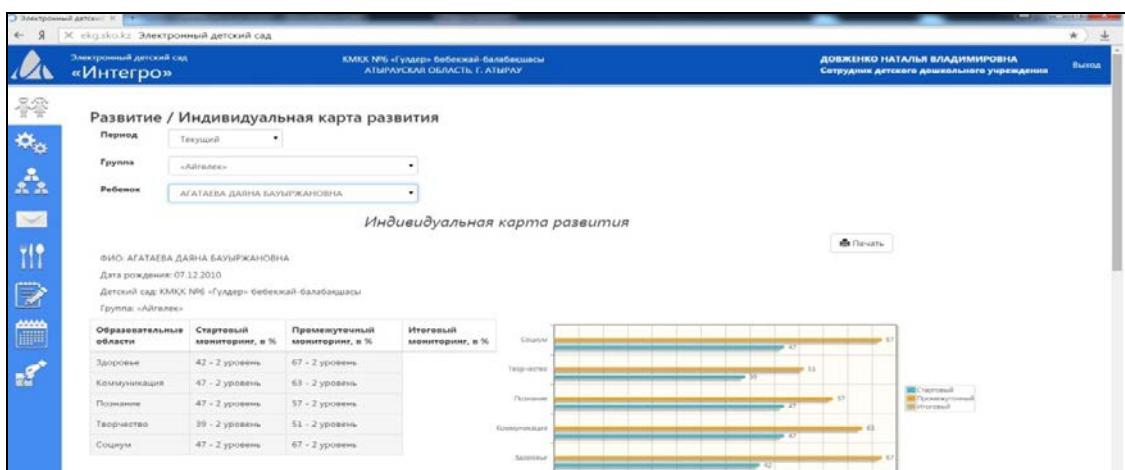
Электронный детский

ekg.sko.kz Электронный детский сад

Электронный детский сад
«Интегро»

КМКК №6 «Гүлдер» бөбекжай-балабақшасы
АТЫРАУСКАЯ ОБЛАСТЬ, Г. АТЫРАУ

ДОВЖЕНКО НАТАЛЬЯ ВЛАДИМИРОВНА
Сотрудник детского дошкольного учреждения

Выход

Развитие / Индивидуальная карта развития

Период Текущий

Группа «Айгөлек»

Ребенок АГАТАЕВА ДАЯНА БАУЫРЖАНОВНА

Индивидуальная карта развития

Печать

ФИО: АГАТАЕВА ДАЯНА БАУЫРЖАНОВНА
Дата рождения: 07.12.2010
Детский сад: КМКК №6 «Гүлдер» бөбекжай-балабақшасы
Группа: «Айгөлек»

| Образовательные области | Стартовый мониторинг, в % | Промежуточный мониторинг, в % | Итоговый мониторинг, в % |
|---|---|---|---|
| Здоровье | 42 - 2 уровень | 67 - 2 уровень | |
| Коммуникация | 47 - 2 уровень | 63 - 2 уровень | |
| Познание | 47 - 2 уровень | 57 - 2 уровень | |
| Творчество | 39 - 2 уровень | 51 - 2 уровень | |
| Социум | 47 - 2 уровень | 67 - 2 уровень | |

Социум 67 47
Творчество 51 39
Познание 57 47
Коммуникация 63 47
Здоровье 67 42

Стартовый
Промежуточный
Итоговый